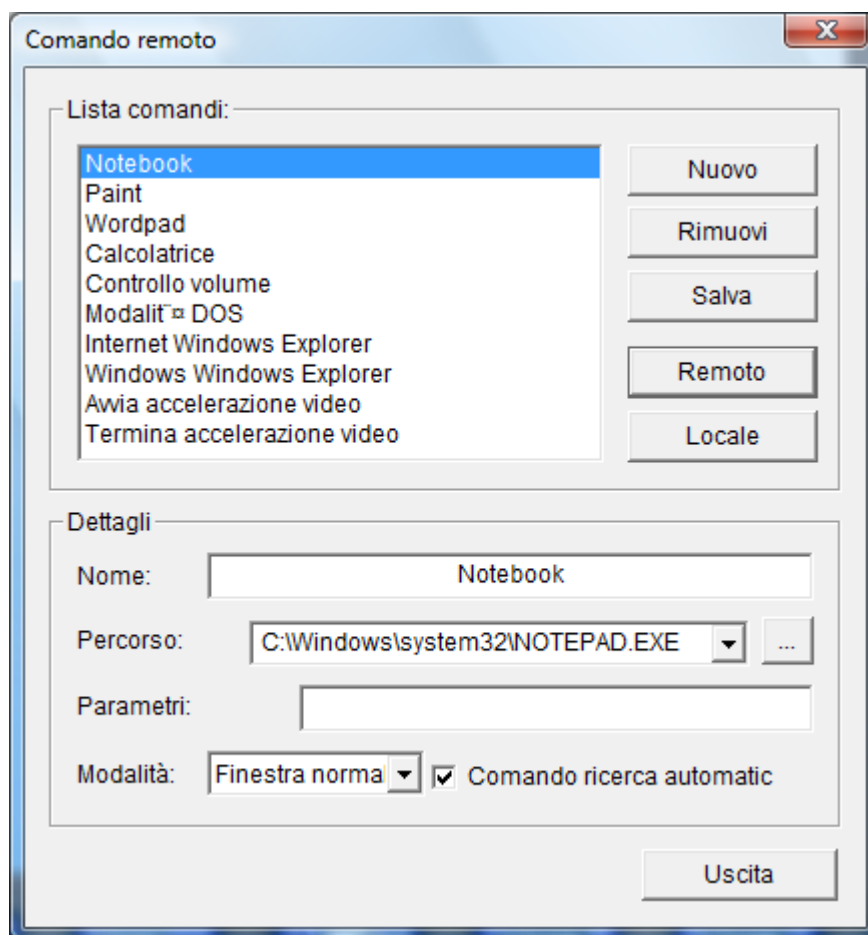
Comando remoto

Lista comandi:

Notebook
Paint
Wordpad
Calcolatrice
Controllo volume
Modalit¨¤ DOS
Internet Windows Explorer
Windows Windows Explorer
Avvia accelerazione video
Termina accelerazione video

Nuovo
Rimuovi
Salva
Remoto
Locale

Dettagli

Nome: Notebook

Percorso: C:\Windows\system32\NOTEPAD.EXE ...

Parametri:

Modalità: Finestra norma Comando ricerca automatic

Uscita